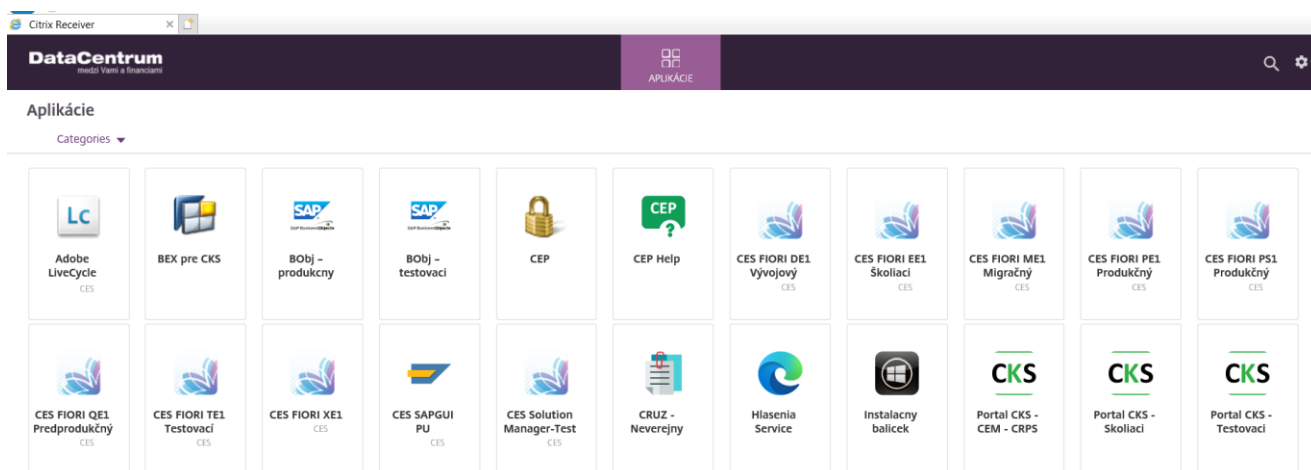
Citrix Receiver

DataCentrum
medzi Vami a financiami

APLIKÁCIE

Aplikácie

Categories

Lc
Adobe LiveCycle
CES

BEX pre CKS

SAP
BObj – produkcny

SAP
BObj – testovaci

CEP

CEP
CEP Help

CES FIORI DE1 Vývojový
CES

CES FIORI EE1 Školiaci
CES

CES FIORI ME1 Migračný
CES

CES FIORI PE1 Produkčný
CES

CES FIORI PS1 Produkčný
CES

CES FIORI QE1 Predprodukčný
CES

CES FIORI TE1 Testovací
CES

CES FIORI XE1
CES

CES SAPGUI PU
CES

CES Solution Manager-Test
CES

CRUZ - Neverejny

Hlasenia Service

Instalacny balicek

CKS
Portal CKS - CEM - CRPS

CKS
Portal CKS - Skoliaci

CKS
Portal CKS - Testovaci